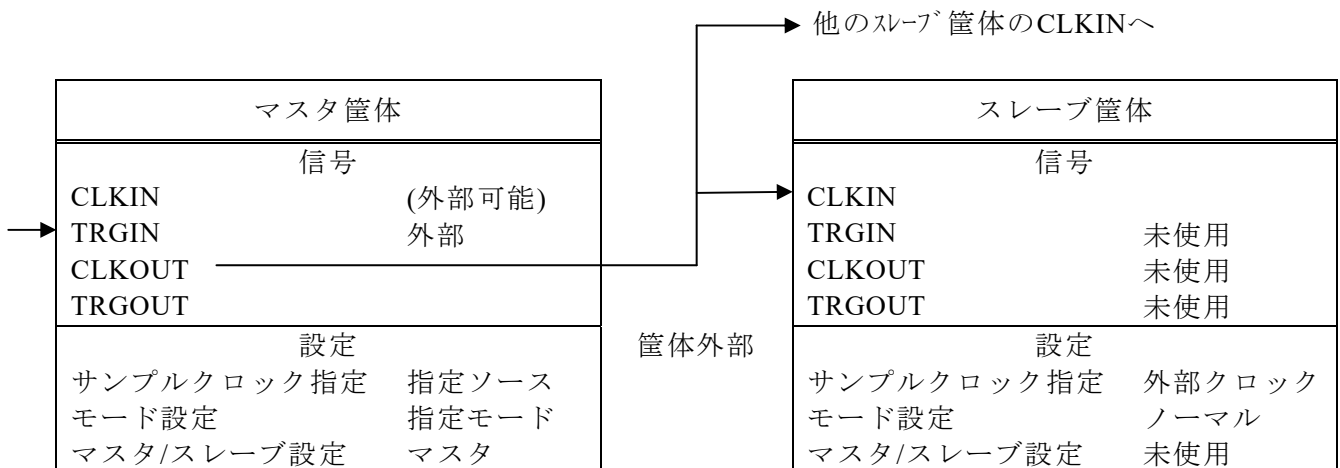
他のｽﾚｰﾌﾞ筐体のCLKINへ

マスタ筐体

信号

CLKIN (外部可能)
TRGIN 外部
CLKOUT
TRGOUT

設定

サンプルクロック指定 指定ソース
モード設定 指定モード
マスタ/スレーブ設定 マスタ

筐体外部

スレーブ筐体

信号

CLKIN
TRGIN 未使用
CLKOUT 未使用
TRGOUT 未使用

設定

サンプルクロック指定 外部クロック
モード設定 ノーマル
マスタ/スレーブ設定 未使用